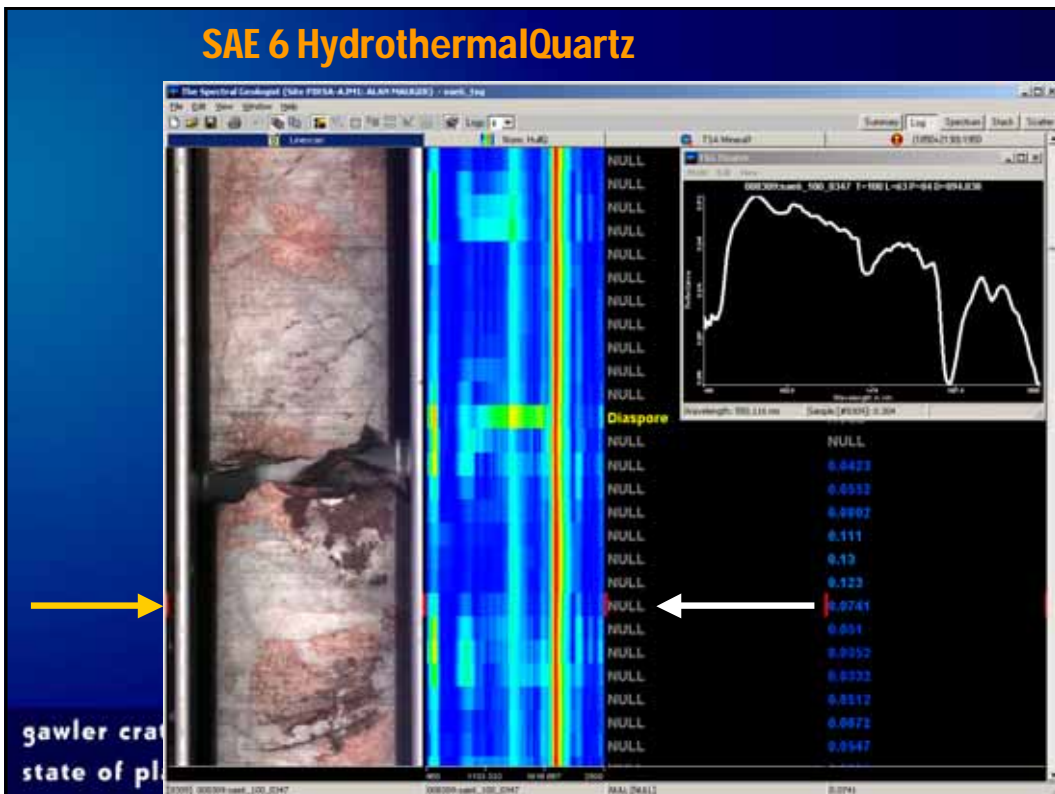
SAE 6 HydrothermalQuartz

The Spectral Geologist

File Edit View Window Help

Summary Log Spectrum Stack Scatter

Linescan

TSA Mineral

NULL
NULL
NULL
NULL
NULL
NULL
NULL
NULL
NULL
NULL
NULL
Diaspore
NULL
NULL
NULL
NULL
NULL
NULL
NULL
NULL
NULL
NULL
NULL
NULL
NULL

NULL
0.0423
0.0553
0.0802
0.111
0.13
0.123
0.0741
0.081
0.0952
0.0332
0.0512
0.0872
0.0547

Wavelength in nm

Reflectance

gawler crat
state of pl